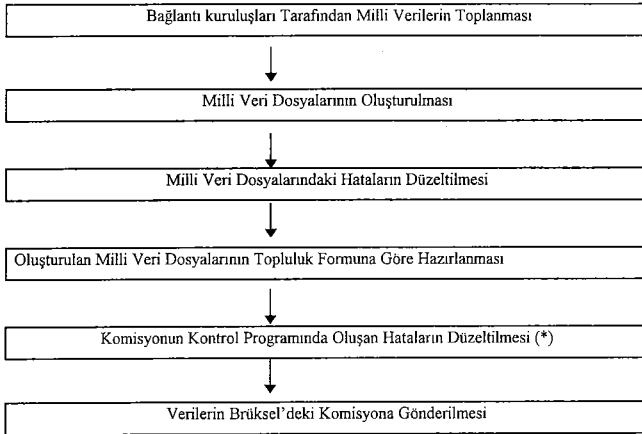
Bağlantı kuruluşları Tarafından Milli Verilerin Toplanması

Milli Veri Dosyalarının Oluşturulması

Milli Veri Dosyalarındaki Hataların Düzeltilmesi

Oluşturulan Milli Veri Dosyalarının Topluluk Formuna Göre Hazırlanması

Komisyonun Kontrol Programında Oluşan Hataların Düzeltilmesi (*)

Verilerin Brüksel'deki Komisyona Gönderilmesi